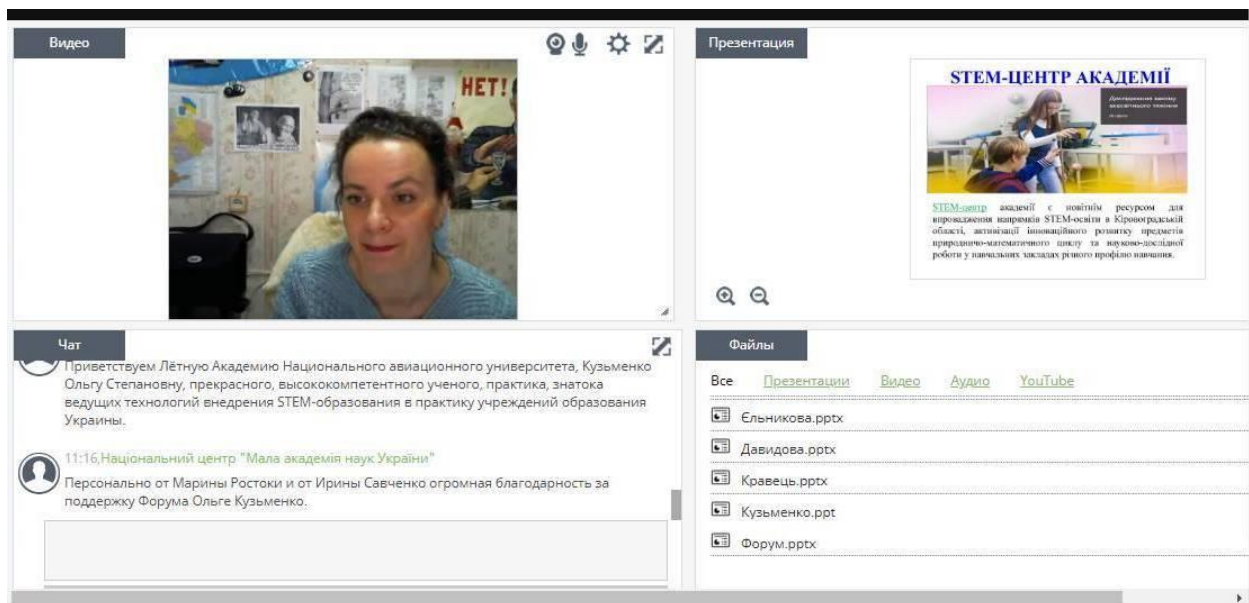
Видео

НЕТ!

Презентация

STEM-ЦЕНТР АКАДЕМІЇ

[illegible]

STEM-центр академії є новітнім ресурсом для впровадження напрямків STEM-освіти в Кіровоградській області, активізації інноваційного розвитку предметів природничо-математичного циклу та науково-дослідної роботи у навчальних закладах різного профілю навчання.

Чат

Приветствуем Лётную Академию Национального авиационного университета, Кузьменко Ольгу Степановну, прекрасного, высококомпетентного ученого, практика, знатока ведущих технологий внедрения STEM-образования в практику учреждений образования Украины.

11:16,Національний центр "Мала академія наук України"

Персонально от Марины Ростоки и от Ирины Савченко огромная благодарность за поддержку Форума Ольге Кузьменко.

Файлы

Все Презентации Видео Аудио YouTube

Єльникова.pptx

Давидова.pptx

Кравець.pptx

Кузьменко.ppt

Форум.pptx